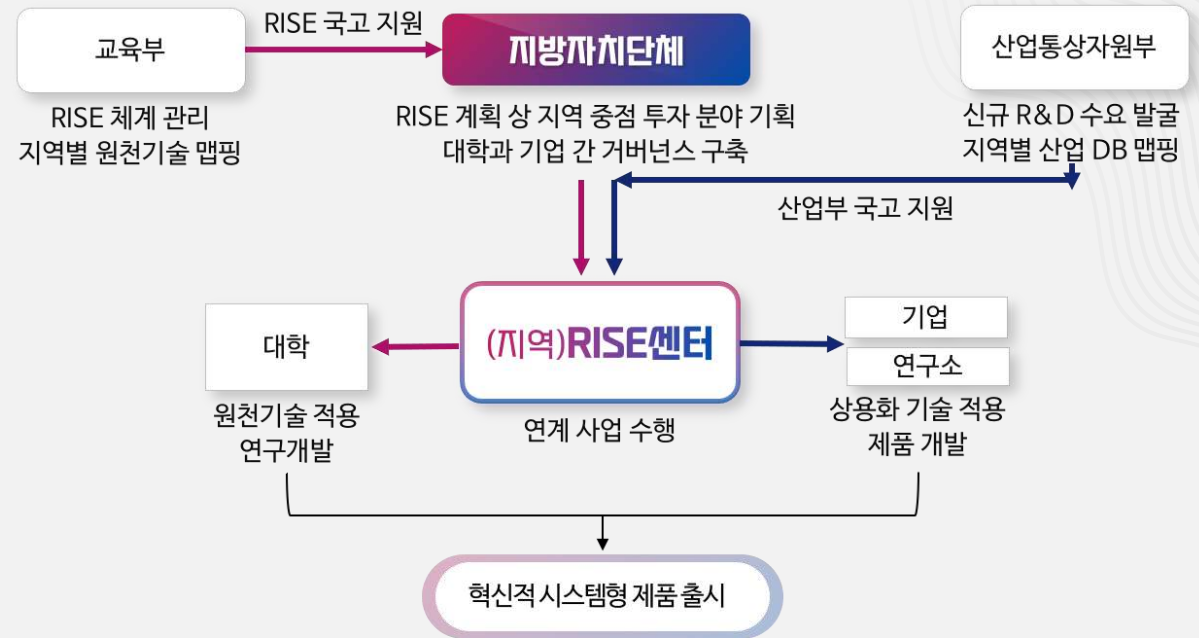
교육부

RISE 국고 지원

지방자치단체

산업통상자원부

RISE 체계 관리
지역별 원천기술 맵핑

RISE 계획 상 지역 중점 투자 분야 기획
대학과 기업 간 거버넌스 구축

신규 R&D 수요 발굴
지역별 산업 DB 맵핑

산업부 국고 지원

대학

(지역)RISE센터

기업

연구소

원천기술 적용
연구개발

연계 사업 수행

상용화 기술 적용
제품 개발

혁신적 시스템형 제품 출시